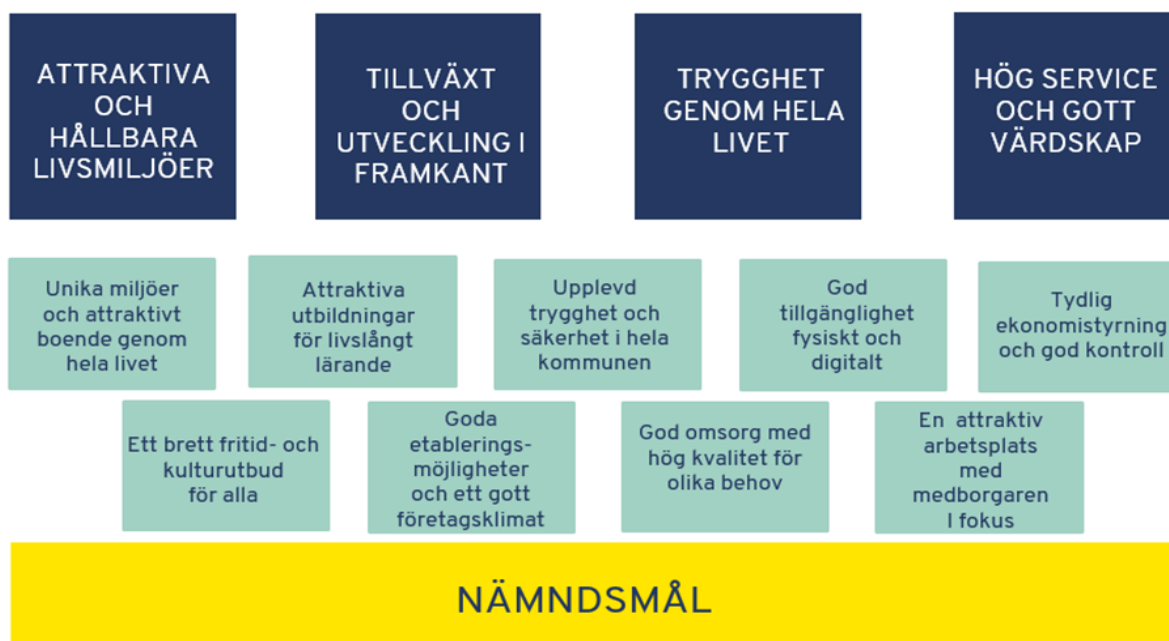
ATTRAKTIVA OCH HÅLLBARA LIVSMILJÖER

TILLVÄXT OCH UTVECKLING I FRAMKANT

TRYGGHET GENOM HELA LIVET

HÖG SERVICE OCH GOTT VÄRDSKAP

Unika miljöer och attraktivt boende genom hela livet

Attraktiva utbildningar för livslångt lärande

Upplevd trygghet och säkerhet i hela kommunen

God tillgänglighet fysiskt och digitalt

Tydlig ekonomistyrning och god kontroll

Ett brett fritid- och kulturutbud för alla

Goda etableringsmöjligheter och ett gott företagsklimat

God omsorg med hög kvalitet för olika behov

En attraktiv arbetsplats med medborgaren I fokus

NÄMNDSMÅL